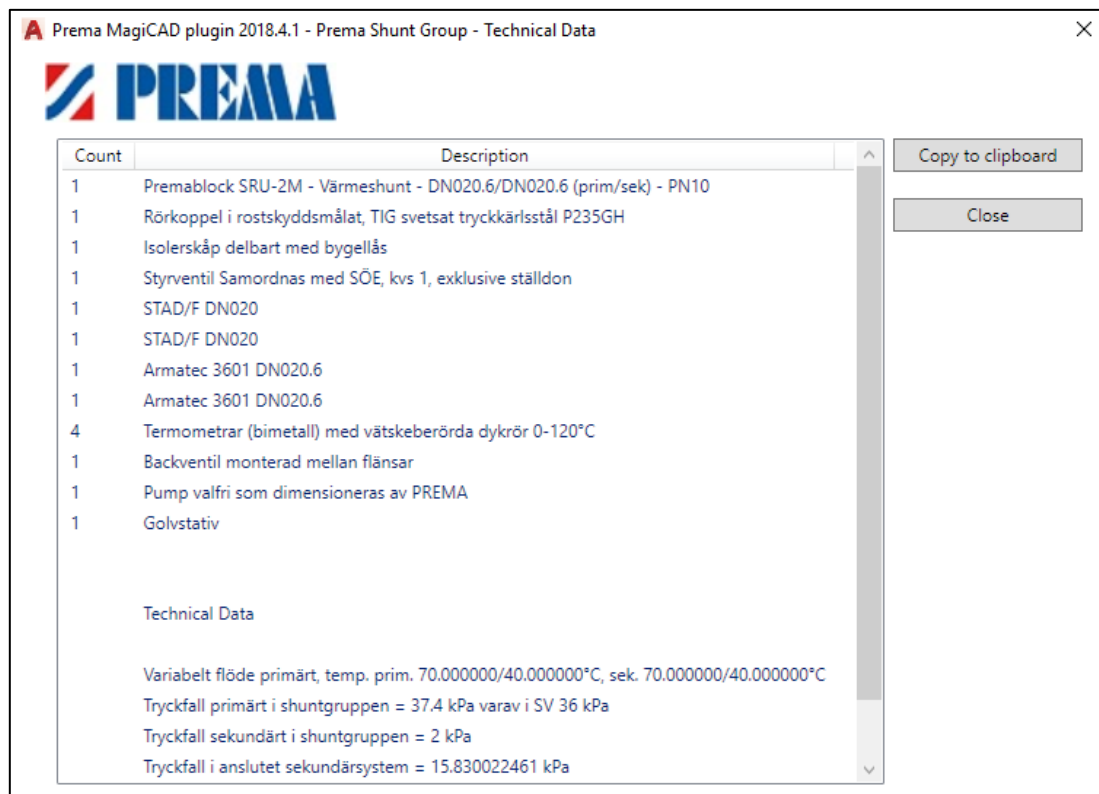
Prema MagiCAD plugin 2018.4.1 - Prema Shunt Group - Technical Data

PREMA

| Count | Description |
|---|---|
| 1 | Premablock SRU-2M - Värmeshunt - DN020.6/DN020.6 (prim/sek) - PN10 |
| 1 | Rörkoppel i rostskyddsmålat, TIG svetsat tryckkärlsstål P235GH |
| 1 | Isolerskåp delbart med bygellås |
| 1 | Styrventil Samordnas med SÖE, kvs 1, exklusive ställdon |
| 1 | STAD/F DN020 |
| 1 | STAD/F DN020 |
| 1 | Armatec 3601 DN020.6 |
| 1 | Armatec 3601 DN020.6 |
| 4 | Termometrar (bimetall) med vätskeberörda dykrör 0-120°C |
| 1 | Backventil monterad mellan flänsar |
| 1 | Pump valfri som dimensioneras av PREMA |
| 1 | Golvstativ |

Technical Data

Variabelt flöde primärt, temp. prim. 70.000000/40.000000°C, sek. 70.000000/40.000000°C
Tryckfall primärt i shuntgruppen = 37.4 kPa varav i SV 36 kPa
Tryckfall sekundärt i shuntgruppen = 2 kPa
Tryckfall i anslutet sekundärsystem = 15.830022461 kPa

Copy to clipboard
Close